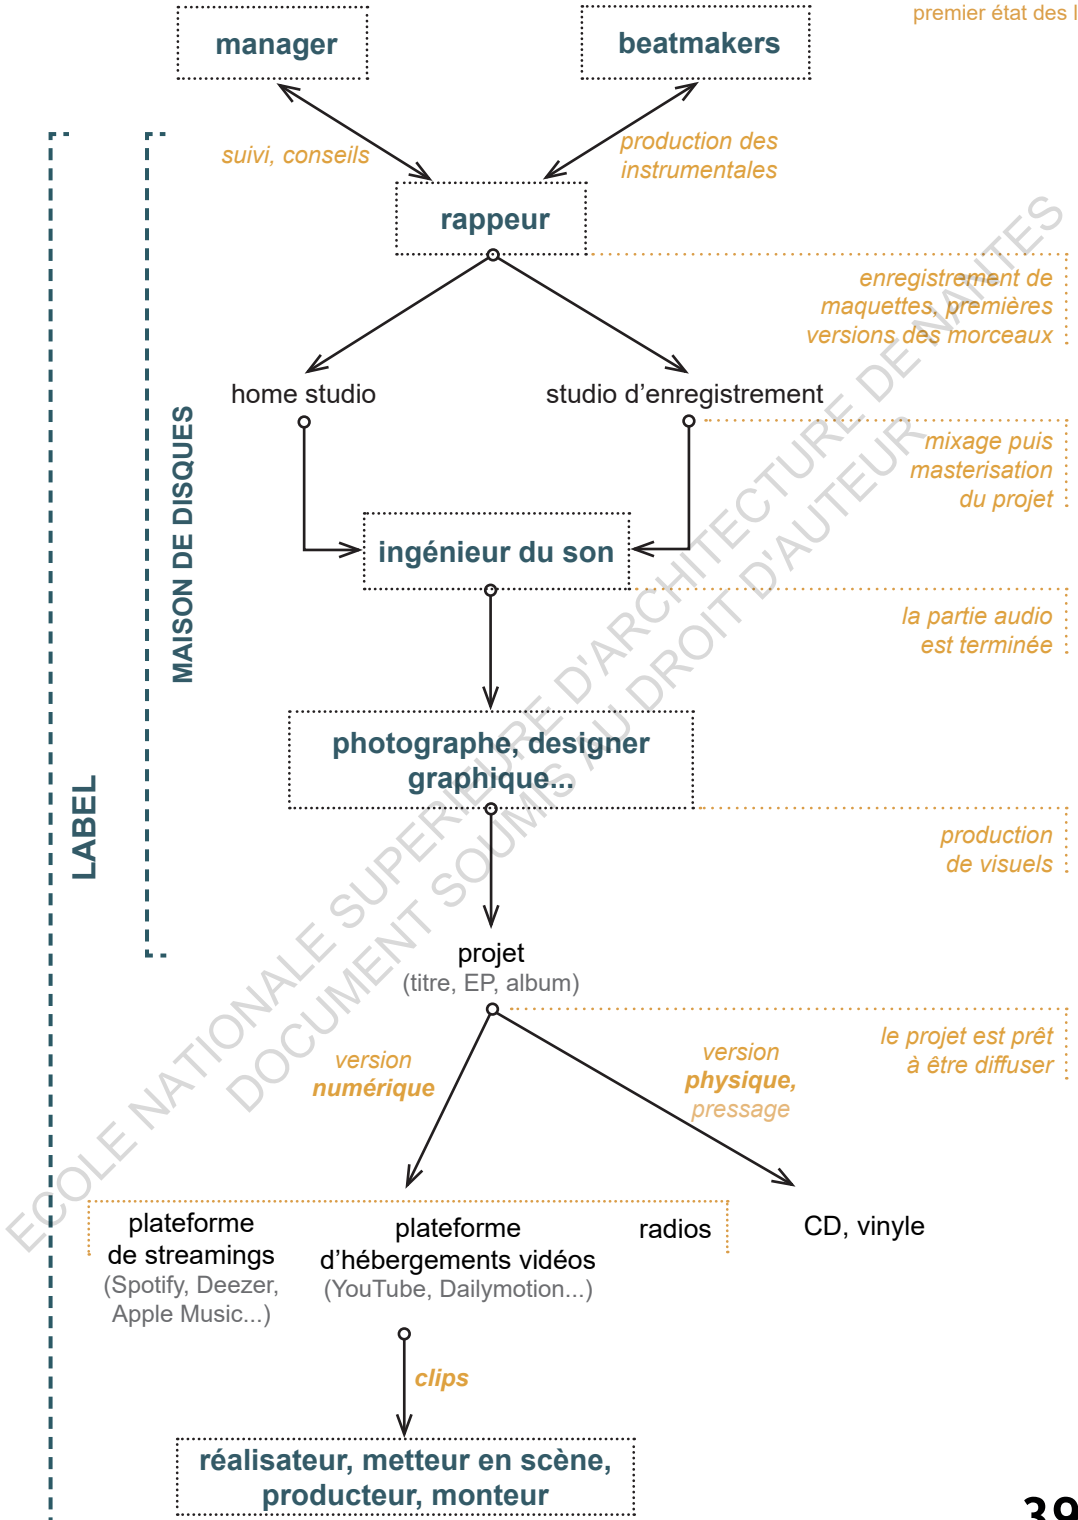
premier état des l

manager

beatmakers

suivi, conseils

production des instrumentales

rappeur

enregistrement de maquettes, premières versions des morceaux

home studio

studio d'enregistrement

mixage puis masterisation du projet

ingénieur du son

la partie audio est terminée

MAISON DE DISQUES

LABEL

photographe, designer graphique...

production de visuels

projet
(titre, EP, album)

le projet est prêt à être diffuser

version numérique

version physique, pressage

plateforme de streamings
(Spotify, Deezer, Apple Music...)

plateforme d'hébergements vidéos
(YouTube, Dailymotion...)

radios

CD, vinyle

clips

réalisateur, metteur en scène, producteur, monteur

ECOLE NATIONALE SUPERIEURE D'ARCHITECTURE DE NANTES
DOCUMENT SOUMIS AU DROIT D'AUTEUR

39